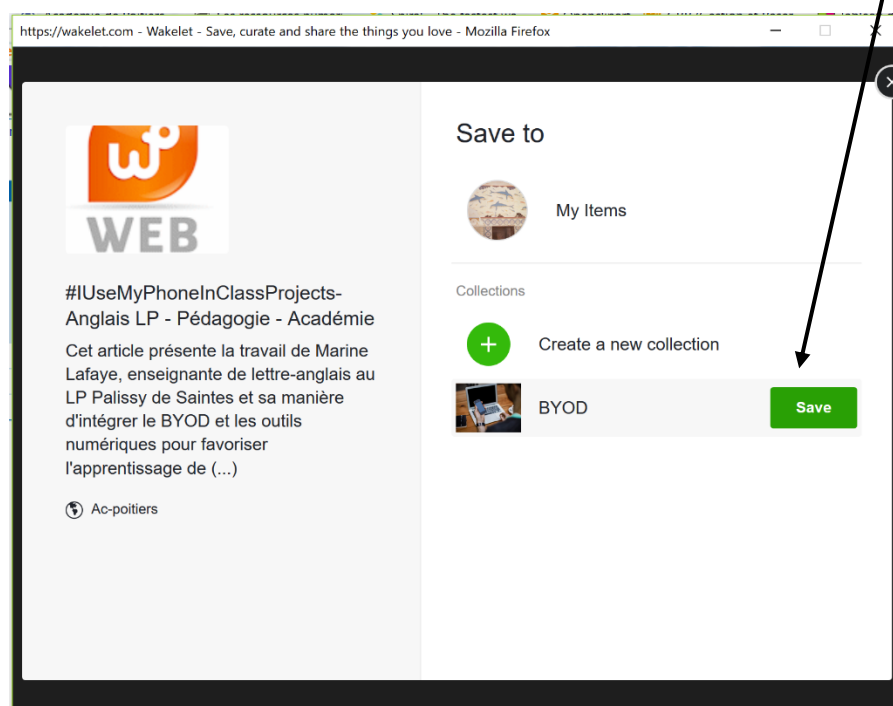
https://wakelet.com - Wakelet - Save, curate and share the things you love - Mozilla Firefox

WEB

#IUseMyPhoneInClassProjects- Anglais LP - Pédagogie - Académie

Cet article présente la travail de Marine Lafaye, enseignante de lettre-anglais au LP Palissy de Saintes et sa manière d'intégrer le BYOD et les outils numériques pour favoriser l'apprentissage de (...)

Ac-poitiers

Save to

My Items

Collections

Create a new collection

BYOD

Save